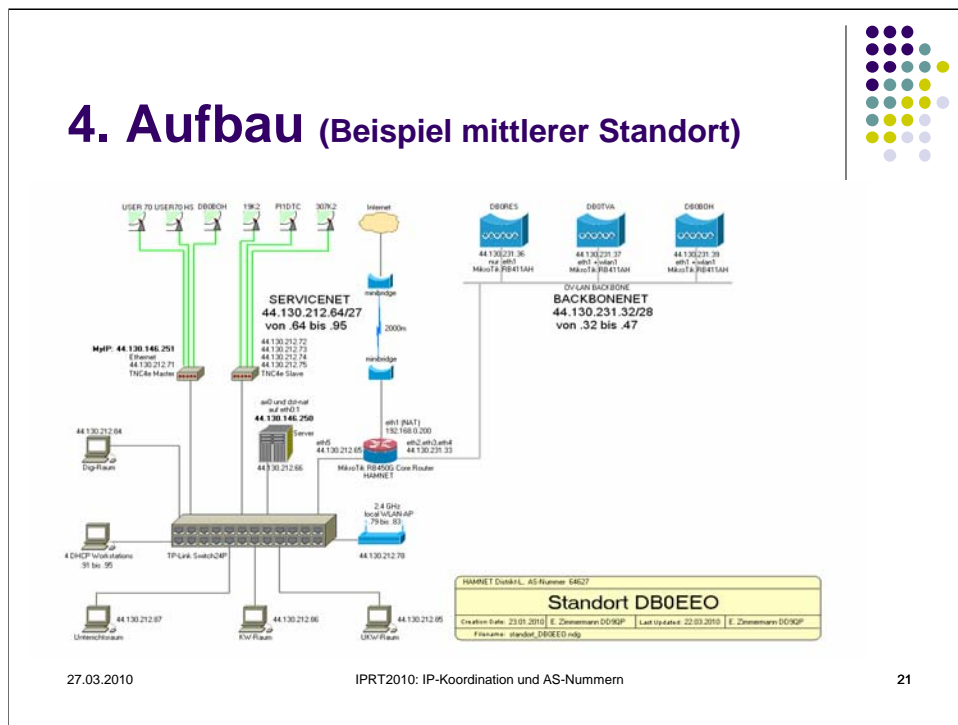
4. Aufbau (Beispiel mittlerer Standort)

USER 70 USER70 HS DB0BOH 19K2 PI1DTC 307K2

Internet

DB0RES
44.130.231.36
nur eth1
MikroTik RB411AH

DB0TVA
44.130.231.37
eth1 + wlan1
MikroTik RB411AH

DB0BOH
44.130.231.39
eth1 + wlan1
MikroTik RB411AH

minibridge

2000m

minibridge

OV-LAN BACKBONE
BACKBONENET
44.130.231.32/28
von .32 bis .47

SERVICENET
44.130.212.64/27
von .64 bis .95

MyIP: 44.130.146.251
Ethernet
44.130.212.71
TNC4e Master

44.130.212.72
44.130.212.73
44.130.212.74
44.130.212.75
TNC4e Slave

ax0 und dst-nat
auf eth0:1
44.130.146.250

Server
44.130.212.66

eth1 (NAT)
192.168.0.200

eth5
44.130.212.65

eth2,eth3,eth4
44.130.231.33

MikroTik RB450G Core Router
HAMNET

44.130.212.64
Digi-Raum

2,4 GHz
local WLAN-AP
.79 bis .83

44.130.212.78

4 DHCP Workstations
.91 bis .95

TP-Link Switch24P

44.130.212.67
Unterrichtsraum

44.130.212.86
KW-Raum

44.130.212.85
UKW-Raum

HAMNET Distrikt L, AS-Nummer 64627
Standort DB0EEO
Creation Date: 23.01.2010 | E. Zimmermann DD9QP | Last Updated: 22.03.2010 | E. Zimmermann DD9QP
Filename: standort_DB0EEO.vsd

27.03.2010
IPRT2010: IP-Koordination und AS-Nummern
21